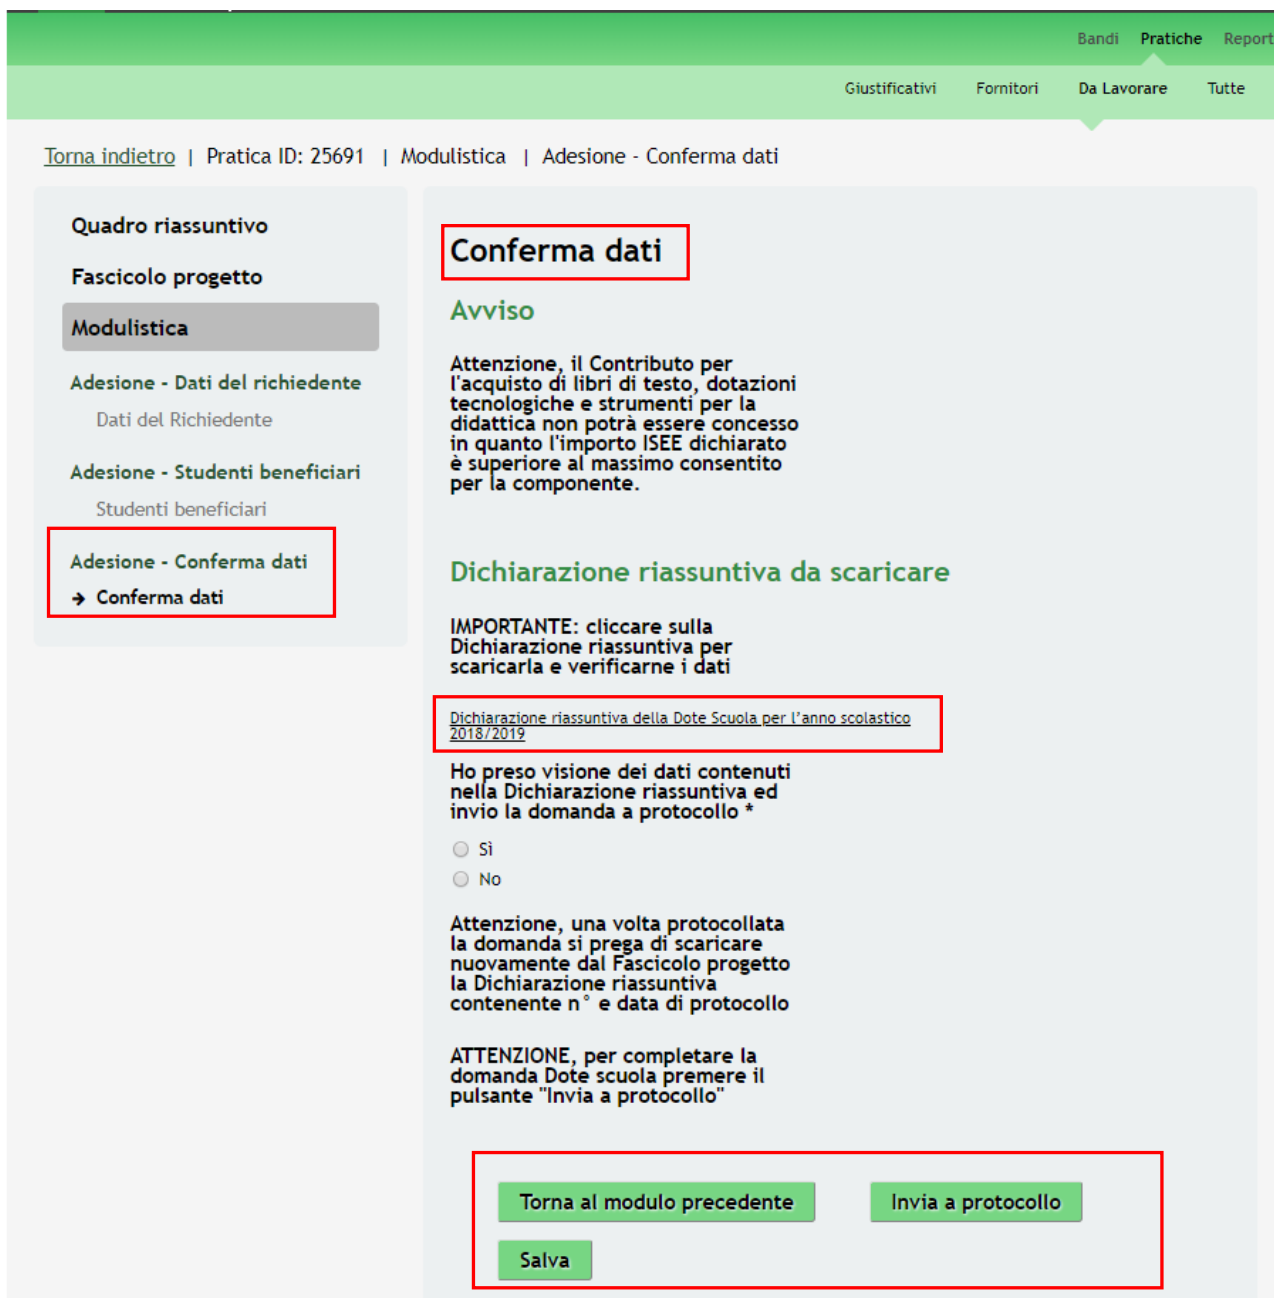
Bandi Pratiche Report

Giustificativi Fornitori Da Lavorare Tutte

Torna indietro | Pratica ID: 25691 | Modulistica | Adesione - Conferma dati

Quadro riassuntivo

Fascicolo progetto

Modulistica

Adesione - Dati del richiedente

Dati del Richiedente

Adesione - Studenti beneficiari

Studenti beneficiari

Adesione - Conferma dati

→ Conferma dati

Conferma dati

Avviso

Attenzione, il Contributo per l'acquisto di libri di testo, dotazioni tecnologiche e strumenti per la didattica non potrà essere concesso in quanto l'importo ISEE dichiarato è superiore al massimo consentito per la componente.

Dichiarazione riassuntiva da scaricare

IMPORTANTE: cliccare sulla Dichiarazione riassuntiva per scaricarla e verificarne i dati

Dichiarazione riassuntiva della Dote Scuola per l'anno scolastico 2018/2019

Ho preso visione dei dati contenuti nella Dichiarazione riassuntiva ed invio la domanda a protocollo *

Sì

No

Attenzione, una volta protocollata la domanda si prega di scaricare nuovamente dal Fascicolo progetto la Dichiarazione riassuntiva contenente n° e data di protocollo

ATTENZIONE, per completare la domanda Dote scuola premere il pulsante "Invia a protocollo"

Torna al modulo precedente

Invia a protocollo

Salva